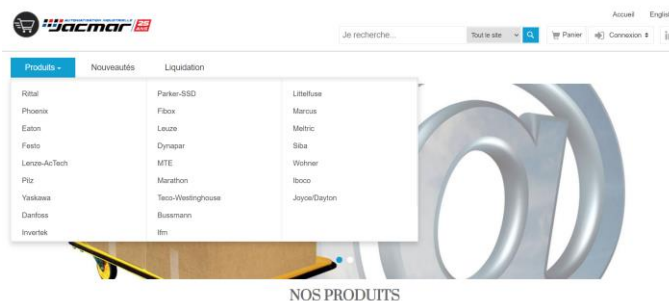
Jacmar 25

Accueil Englis

Je recherche... Tout le site Panier Connexion

Produits Nouveautés Liquidation

Rittal
Phoenix
Eaton
Festo
Lenze-AcTech
Pilz
Yaskawa
Danfoss
Invertek

Parker-SSD
Fibox
Leuze
Dynapar
MTE
Marathon
Teco-Westinghouse
Bussmann
Ifm

Littelfuse
Marcus
Meltric
Siba
Wohner
Iboco
Joyce/Dayton

NOS PRODUITS